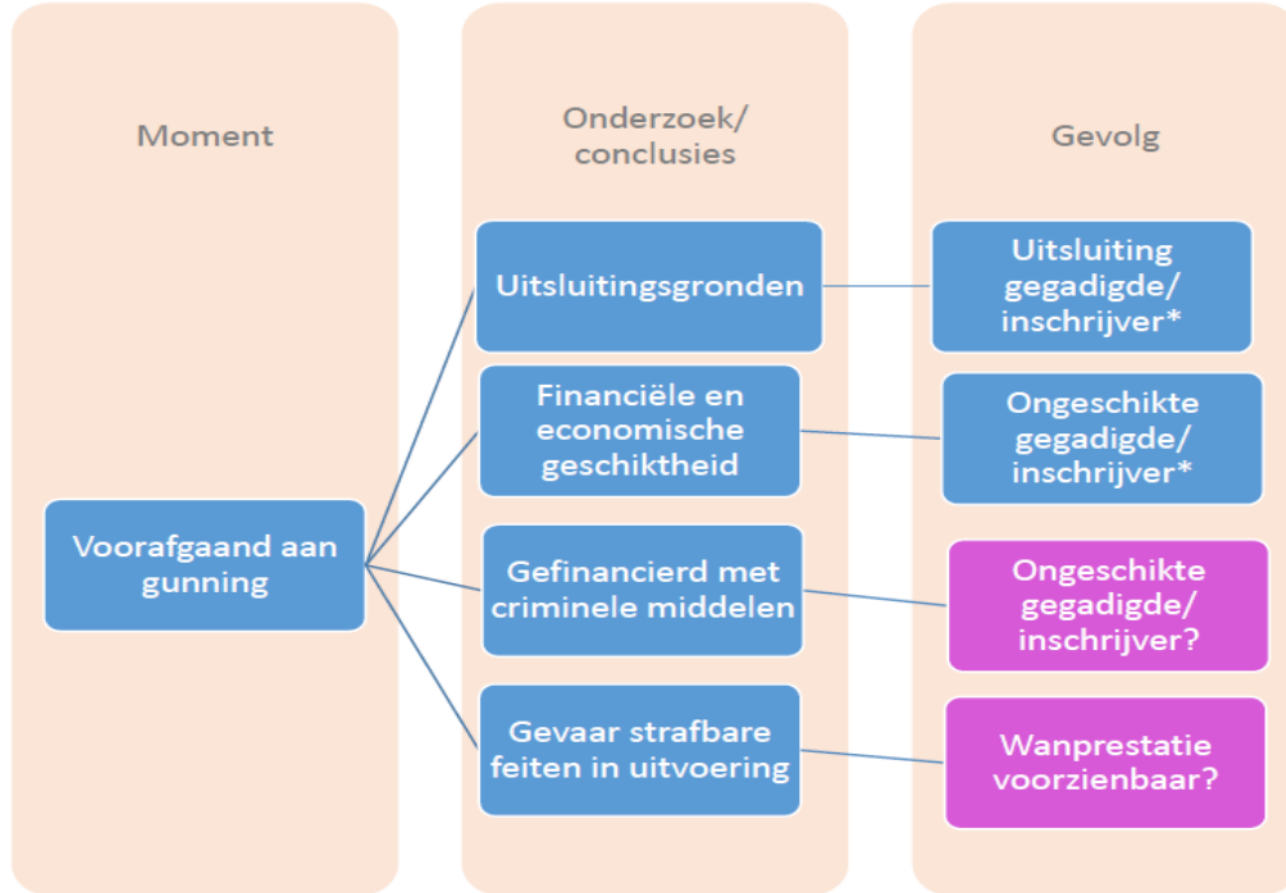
Moment

Voorafgaand aan gunning

Onderzoek/ conclusies

Uitsluitingsgronden

Financiële en economische geschiktheid

Gefinancierd met criminele middelen

Gevaar strafbare feiten in uitvoering

Gevolg

Uitsluiting gegadigde/ inschrijver*

Ongeschikte gegadigde/ inschrijver*

Ongeschikte gegadigde/ inschrijver?

Wanprestatie voorzienbaar?